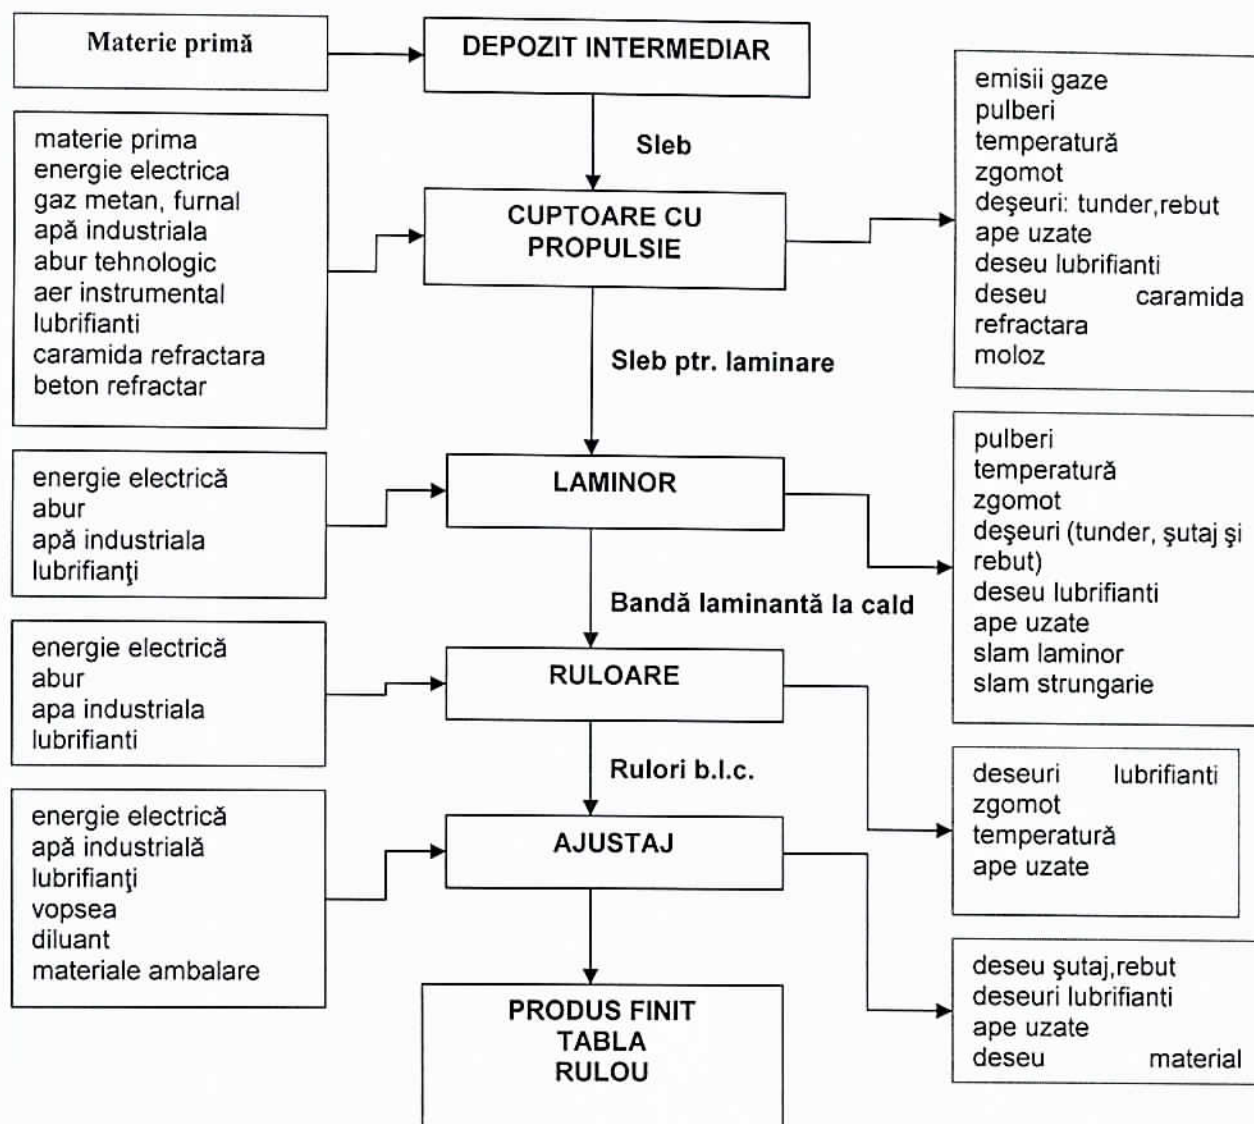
Materie primă

DEPOZIT INTERMEDIAR

Sleb

materie prima
energie electrica
gaz metan, furnal
apă industriala
abur tehnologic
aer instrumental
lubrifianti
caramida refractara
beton refractar

CUPTOARE CU PROPULSIE

emisii gaze
pulberi
temperatură
zgomot
deşeuri: tunder,rebut
ape uzate
deseu lubrifianti
deseu caramida refractara
moloz

Sleb ptr. laminare

energie electrică
abur
apă industriala
lubrifianţi

LAMINOR

pulberi
temperatură
zgomot
deşeuri (tunder, şutaj şi rebut)
deseu lubrifianti
ape uzate
slam laminor
slam strungarie

Bandă laminantă la cald

energie electrică
abur
apa industriala
lubrifianti

RULOARE

Rulori b.l.c.

deseuri lubrifianti
zgomot
temperatură
ape uzate

energie electrică
apă industrială
lubrifianţi
vopsea
diluant
materiale ambalare

AJUSTAJ

deseu şutaj,rebut
deseuri lubrifianti
ape uzate
deseu material

PRODUS FINIT
TABLA
RULOU